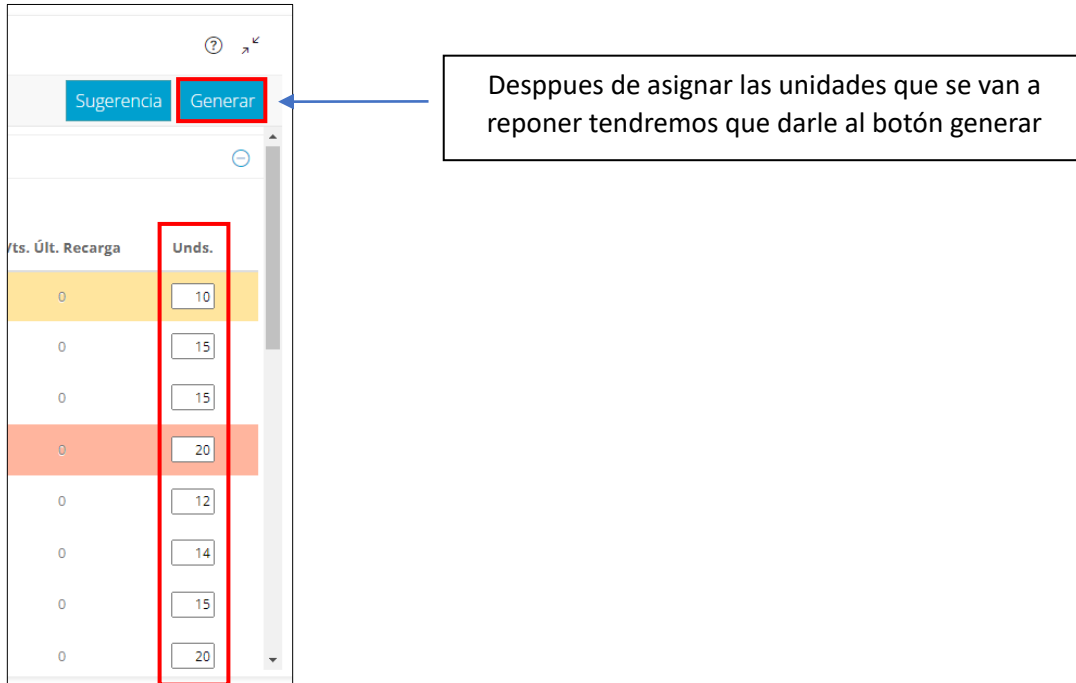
?

Sugerencia Generar

Desppues de asignar las unidades que se van a reponer tendremos que darle al botón generar

| Vts. Últ. Recarga | Unds. |
|---|---|
| 0 | 10 |
| 0 | 15 |
| 0 | 15 |
| 0 | 20 |
| 0 | 12 |
| 0 | 14 |
| 0 | 15 |
| 0 | 20 |